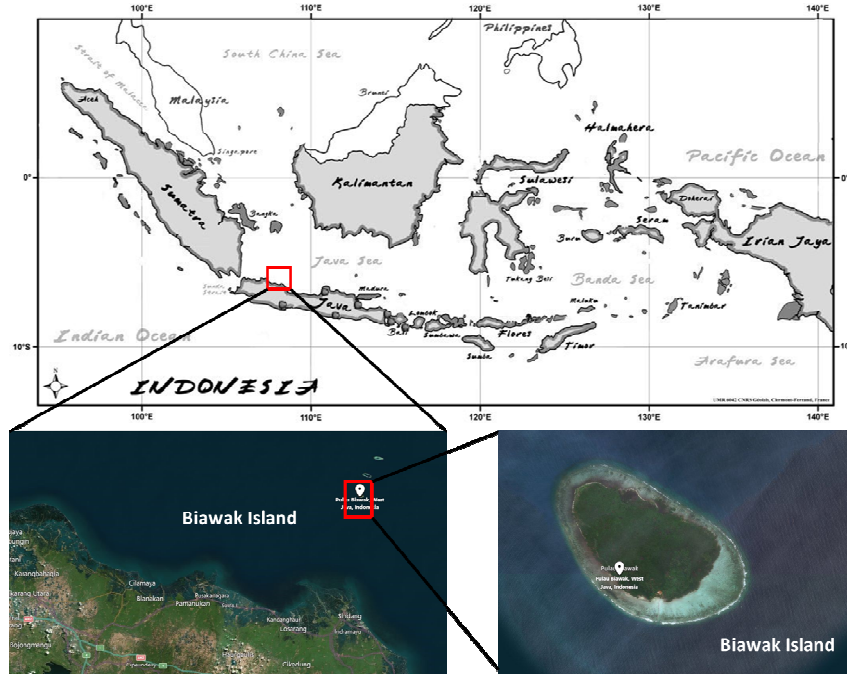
100°E
110°E
120°E
130°E
140°E

Straits of Malacca
South China Sea
Philippines
Malaysia
Aceh
Brunei
Halmahera
Singapore
Pacific Ocean
0°
0°
Kalimantan
Sulawesi
Sumatra
Bangka
Doberai
Seram
Buru
Irian Jaya
Java Sea
Banda Sea
Sunda Strait
Madura
Tukang Besi
Java
Wetar
Tanimbar
Lombok
Bali
Sumbawa
Flores
Indian Ocean
Sumba
Timor
10°S
10°S
Arafura Sea
INDONESIA
UMR 6042 CNRS/Géolab, Clermont-Ferrand, France

100°E
110°E
120°E
130°E
140°E

Biawak Island
Pulau Biawak, West Java, Indonesia
Cilamaya
Blanakan
Pamanukan
Kandanghaur
Losarang
Sliyeg
Indramayu
Kasanghaurdia
Karawang
Bojongmangu
Cikedung

Pulau Biawak
Pulau Biawak, West Java, Indonesia
Biawak Island